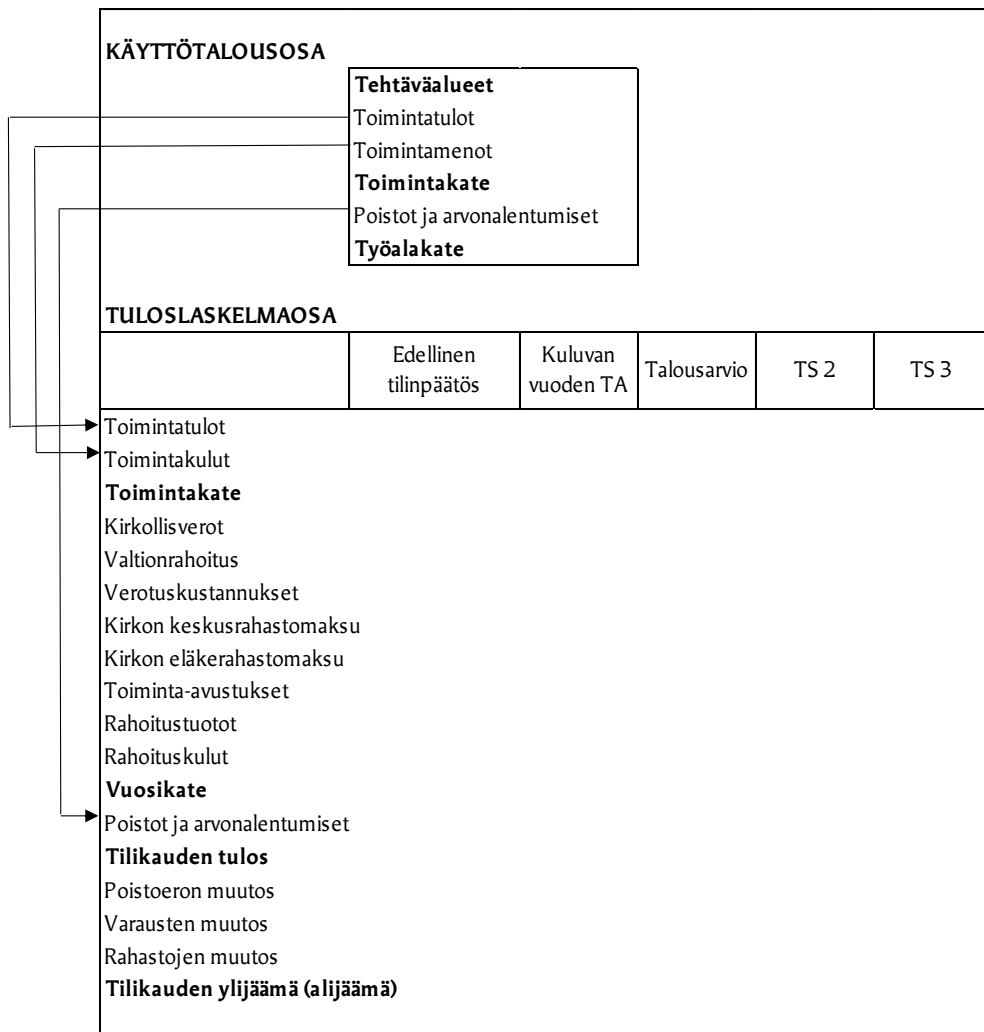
KÄYTTÖTALOUSOSA

Tehtäväalueet
Toimintatulot
Toimintamenot
Toimintakate
Poistot ja arvonalentumiset
Työalakate

TULOSLASKELMAOSA

| | Edellinen tilinpäätös | Kuluvan vuoden TA | Talousarvio | TS 2 | TS 3 |
|---|---|---|---|---|---|

Toimintatulot
Toimintakulut
Toimintakate
Kirkollisverot
Valtionrahoitus
Verotuskustannukset
Kirkon keskusrahastomaksu
Kirkon eläkerahastomaksu
Toiminta-avustukset
Rahoitustuotot
Rahoituskulut
Vuosikate
Poistot ja arvonalentumiset
Tilikauden tulos
Poistoeron muutos
Varausten muutos
Rahastojen muutos
Tilikauden ylijäämä (alijäämä)